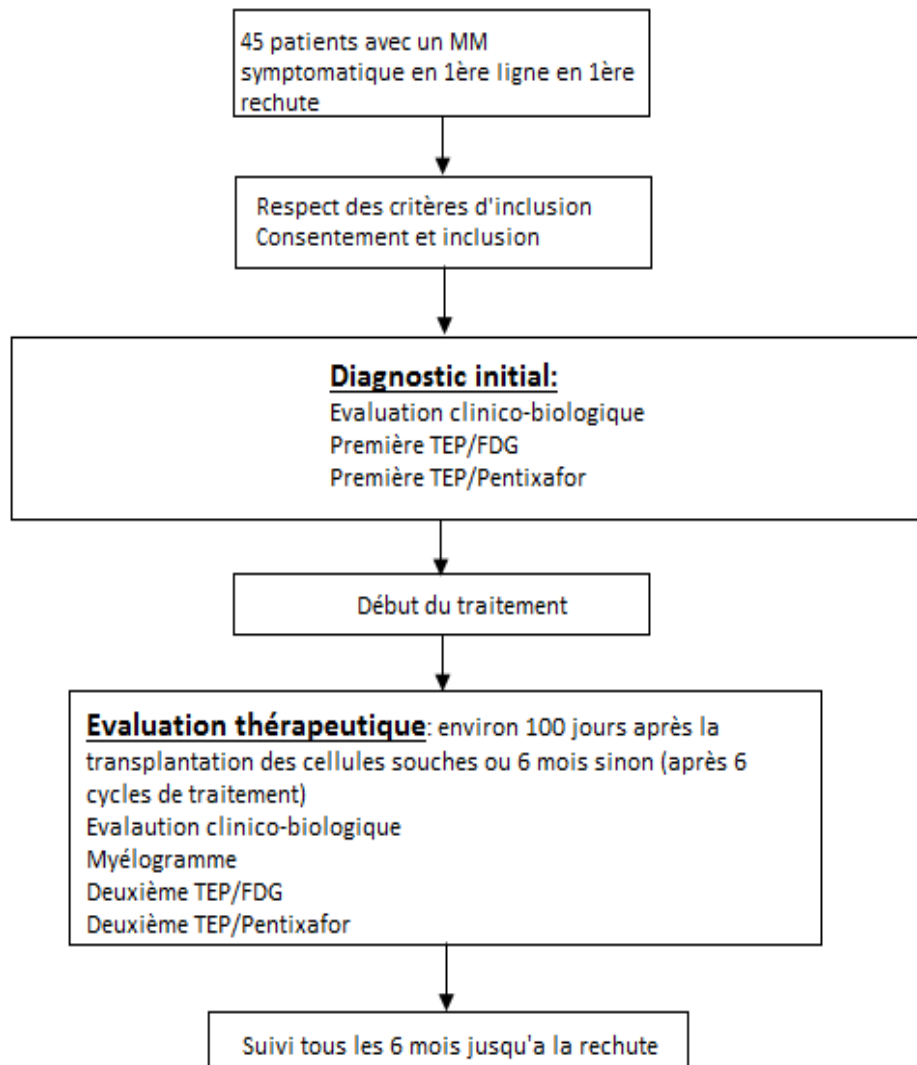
45 patients avec un MM symptomatique en 1ère ligne en 1ère rechute

Respect des critères d'inclusion
Consentement et inclusion

Diagnostic initial:
Evaluation clinico-biologique
Première TEP/FDG
Première TEP/Pentixafor

Début du traitement

Evaluation thérapeutique: environ 100 jours après la transplantation des cellules souches ou 6 mois sinon (après 6 cycles de traitement)
Evalaution clinico-biologique
Myélogramme
Deuxième TEP/FDG
Deuxième TEP/Pentixafor

Suivi tous les 6 mois jusqu'a la rechute